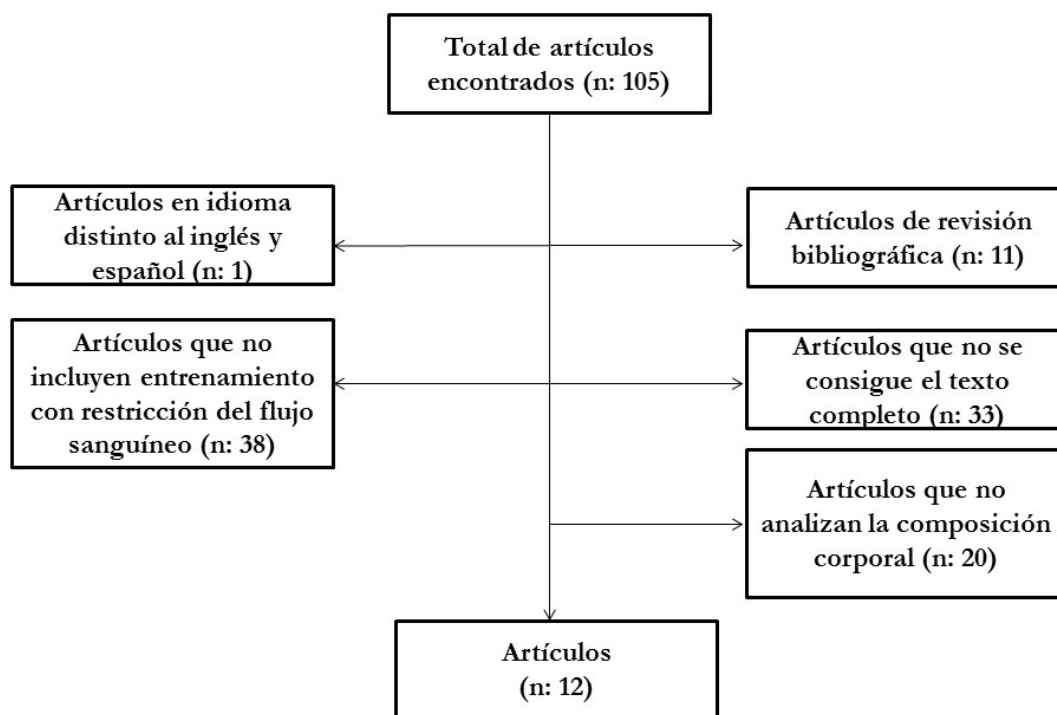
Total de artículos encontrados (n: 105)

Artículos en idioma distinto al inglés y español (n: 1)

Artículos de revisión bibliográfica (n: 11)

Artículos que no incluyen entrenamiento con restricción del flujo sanguíneo (n: 38)

Artículos que no se consigue el texto completo (n: 33)

Artículos que no analizan la composición corporal (n: 20)

Artículos (n: 12)